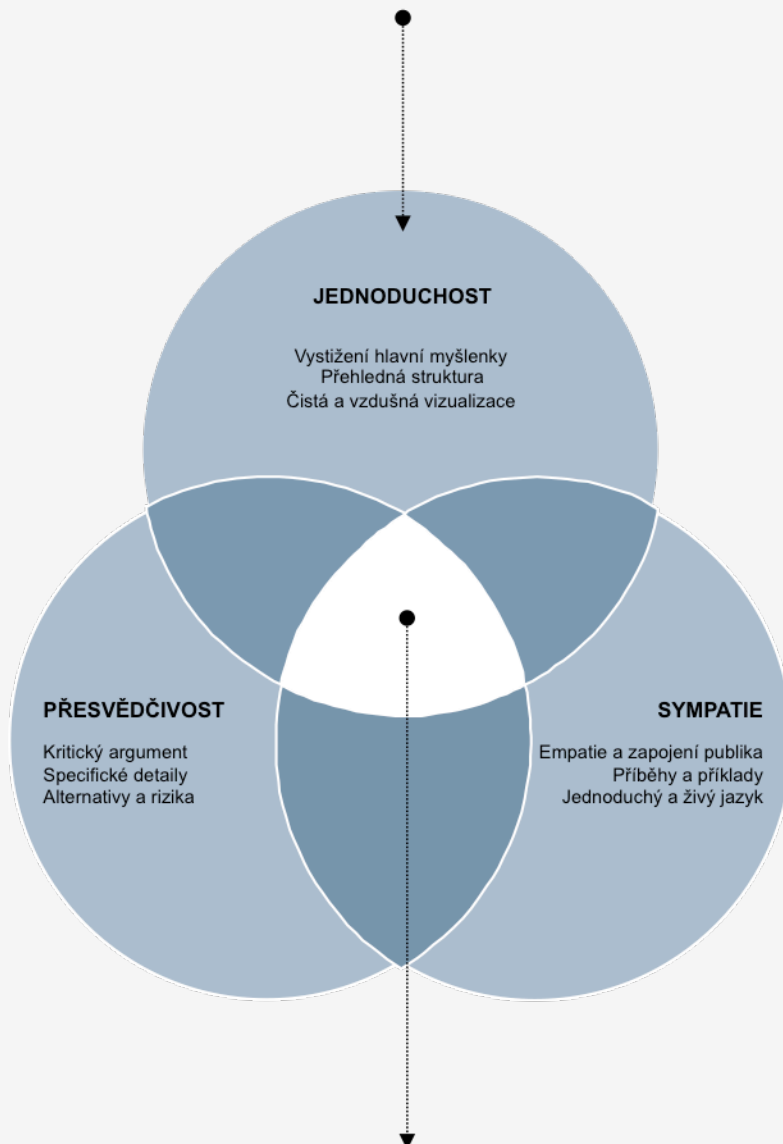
JEDNODUCHOST

Vystižení hlavní myšlenky
Přehledná struktura
Čistá a vzdušná vizualizace

PŘESVĚDČIVOST

Kritický argument
Specifické detaily
Alternativy a rizika

SYMPATIE

Empatie a zapojení publika
Příběhy a příklady
Jednoduchý a živý jazyk